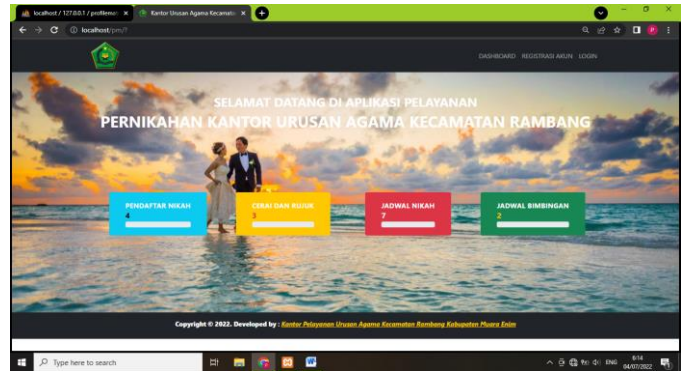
localhost / 127.0.0.1 / profilemas ×
Kantor Urusan Agama Kecamatan ×
localhost/pn/?

DASHBOARD REGISTRASI AKUN LOGIN

SELAMAT DATANG DI APLIKASI PELAYANAN
PERNIKAHAN KANTOR URUSAN AGAMA KECAMATAN RAMBANG

PENDAFTAR NIKAH
4

CERAI DAN RUJUK
3

JADWAL NIKAH
7

JADWAL BIMBINGAN
2

Copyright © 2022. Developed by : Kantor Pelayanan Urusan Agama Kecamatan Rambang Kabupaten Muara Enim

Type here to search

ENG 8:14 04/07/2022